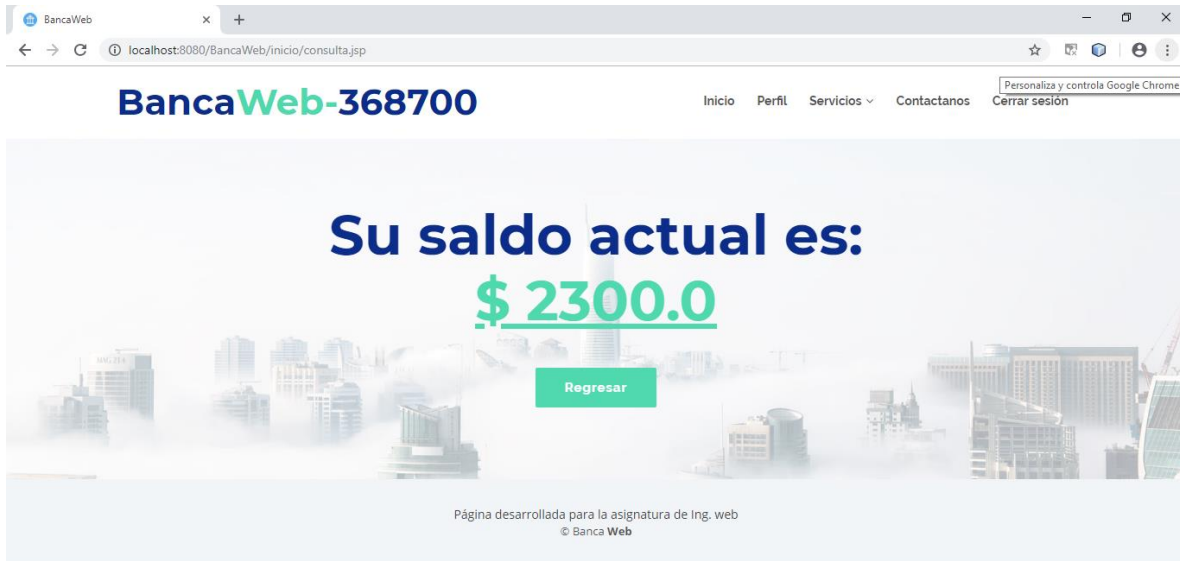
BancaWeb × +

localhost:8080/BancaWeb/inicio/consulta.jsp

Personaliza y controla Google Chrome

BancaWeb-368700

Inicio Perfil Servicios Contactanos Cerrar sesión

Su saldo actual es:

$ 2300.0

Regresar

Página desarrollada para la asignatura de Ing. web
© Banca Web